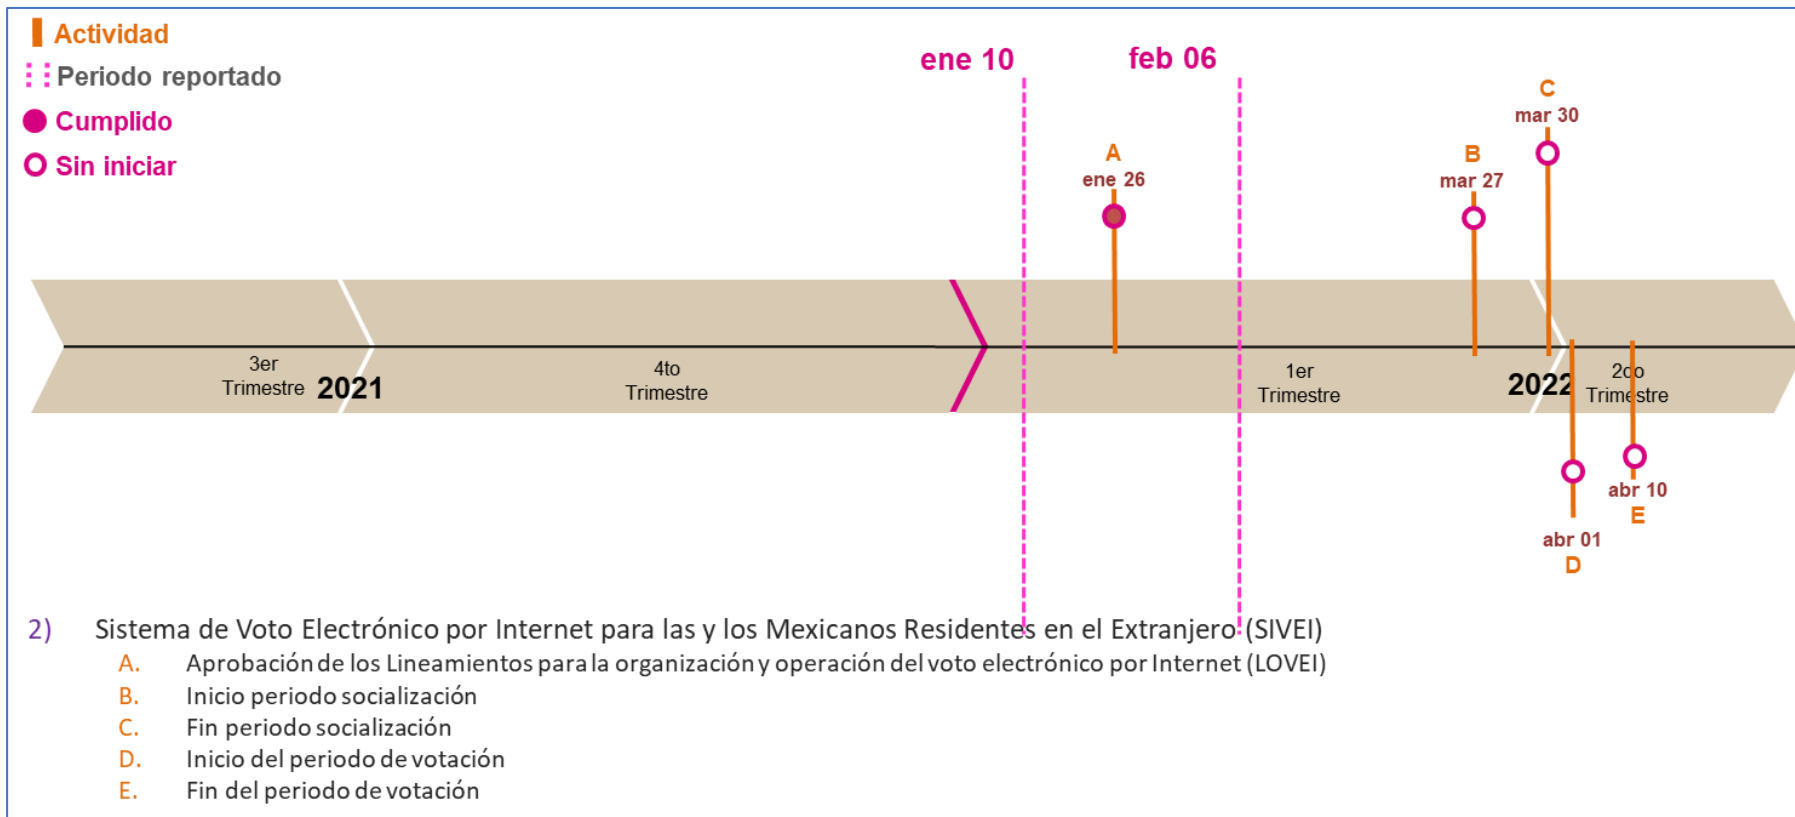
Actividad
Periodo reportado
Cumplido
Sin iniciar

ene 10
feb 06

A
ene 26

B
mar 27

C
mar 30

3er Trimestre 2021
4to Trimestre
1er Trimestre
2022
2do Trimestre

abr 01
D

abr 10
E

2) Sistema de Voto Electrónico por Internet para las y los Mexicanos Residentes en el Extranjero (SIVEI)
A. Aprobación de los Lineamientos para la organización y operación del voto electrónico por Internet (LOVEI)
B. Inicio periodo socialización
C. Fin periodo socialización
D. Inicio del periodo de votación
E. Fin del periodo de votación